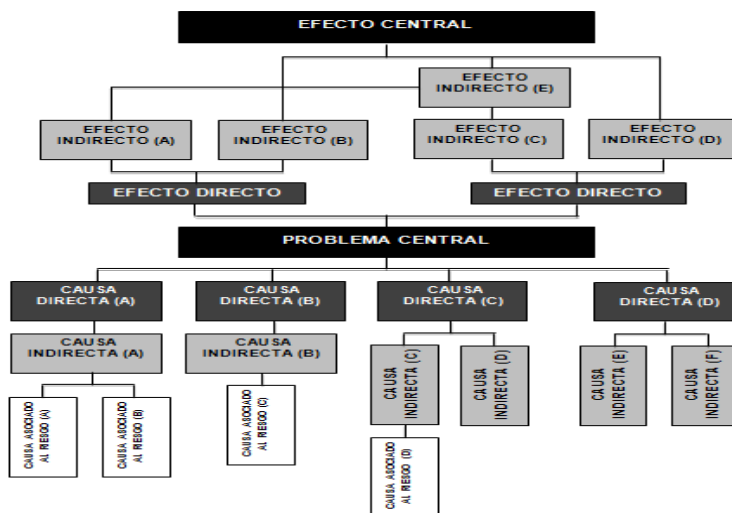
EFECTO CENTRAL

EFECTO INDIRECTO (E)

EFECTO INDIRECTO (A)

EFECTO INDIRECTO (B)

EFECTO INDIRECTO (C)

EFECTO INDIRECTO (D)

EFECTO DIRECTO

EFECTO DIRECTO

PROBLEMA CENTRAL

CAUSA DIRECTA (A)

CAUSA DIRECTA (B)

CAUSA DIRECTA (C)

CAUSA DIRECTA (D)

CAUSA INDIRECTA (A)

CAUSA INDIRECTA (B)

CAUSA INDIRECTA (C)

CAUSA INDIRECTA (D)

CAUSA INDIRECTA (E)

CAUSA INDIRECTA (F)

CAUSA ASOCIADO AL RIESGO (A)

CAUSA ASOCIADO AL RIESGO (B)

CAUSA ASOCIADO AL RIESGO (C)

CAUSA ASOCIADO AL RIESGO (D)